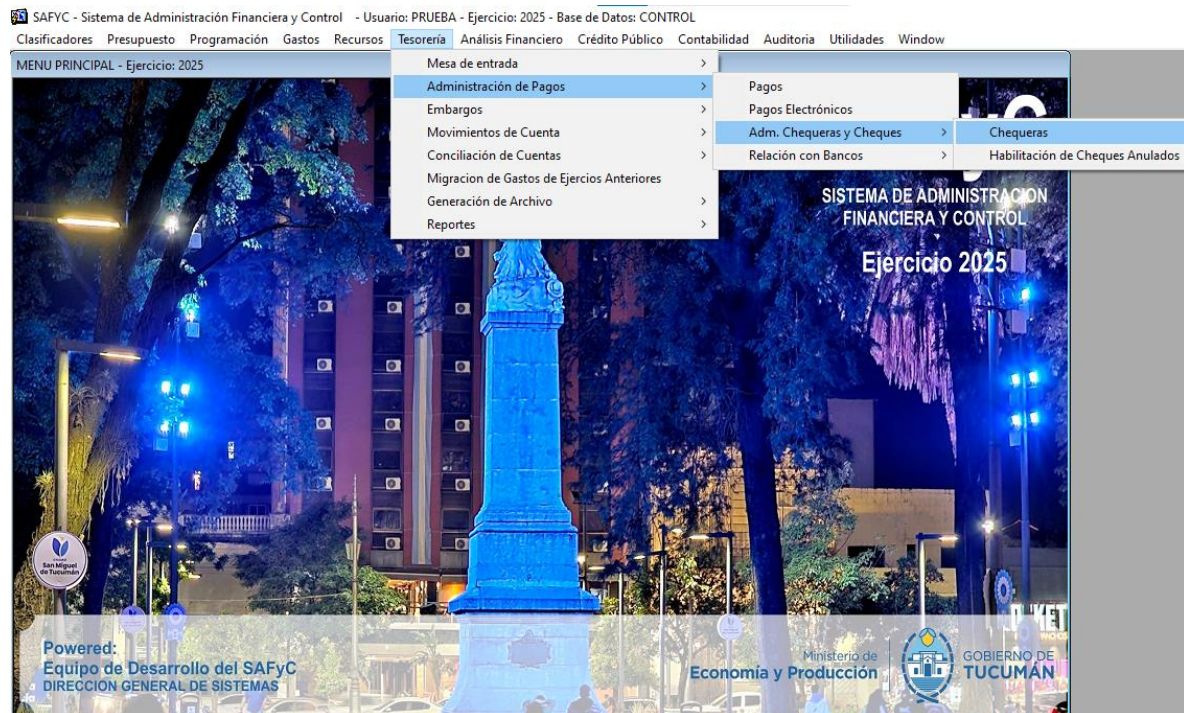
SAFYC - Sistema de Administración Financiera y Control - Usuario: PRUEBA - Ejercicio: 2025 - Base de Datos: CONTROL

Clasificadores Presupuesto Programación Gastos Recursos Tesorería Análisis Financiero Crédito Público Contabilidad Auditoria Utilidades Window

MENU PRINCIPAL - Ejercicio: 2025

Mesa de entrada
Administración de Pagos
Embargos
Movimientos de Cuenta
Conciliación de Cuentas
Migracion de Gastos de Ejercios Anteriores
Generación de Archivo
Reportes

Pagos
Pagos Electrónicos
Adm. Chequeras y Cheques
Relación con Bancos

Chequeras
Habilitación de Cheques Anulados

SISTEMA DE ADMINISTRACION FINANCIERA Y CONTROL

Ejercicio 2025

San Miguel de Tucumán

Powered:
Equipo de Desarrollo del SAFyC
DIRECCION GENERAL DE SISTEMAS

Ministerio de
Economía y Producción

GOBIERNO DE
TUCUMÁN